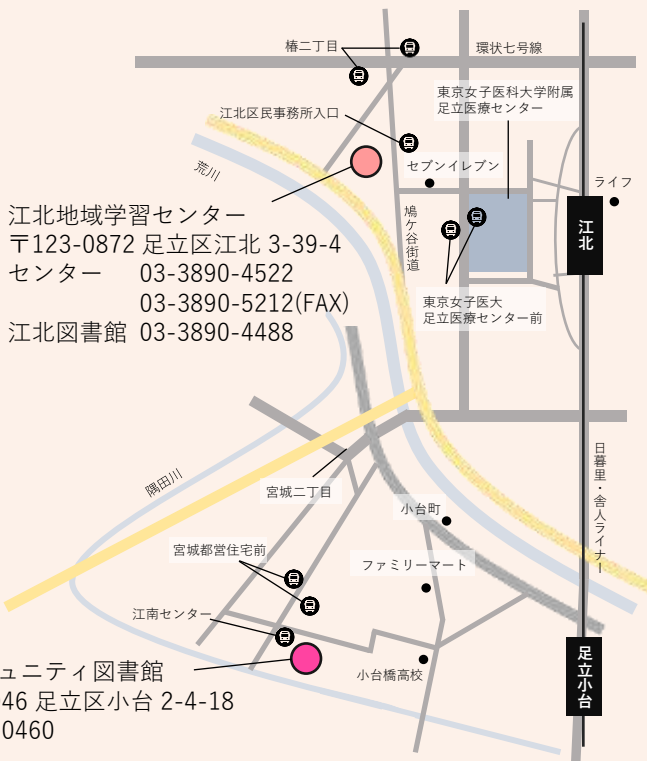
椿二丁目

環状七号線

東京女子医科大学附属
足立医療センター

江北区民事務所入口

荒川

セブンイレブン

ライフ

江北

江北地域学習センター
〒123-0872 足立区江北 3-39-4
センター 03-3890-4522
03-3890-5212(FAX)
江北図書館 03-3890-4488

鳩ケ谷街道

東京女子医大
足立医療センター前

日暮里・舎人ライナー

隅田川

宮城二丁目

小台町

宮城都営住宅前

ファミリーマート

江南センター

ュニティ図書館
46 足立区小台 2-4-18
0460

小台橋高校

足立小台